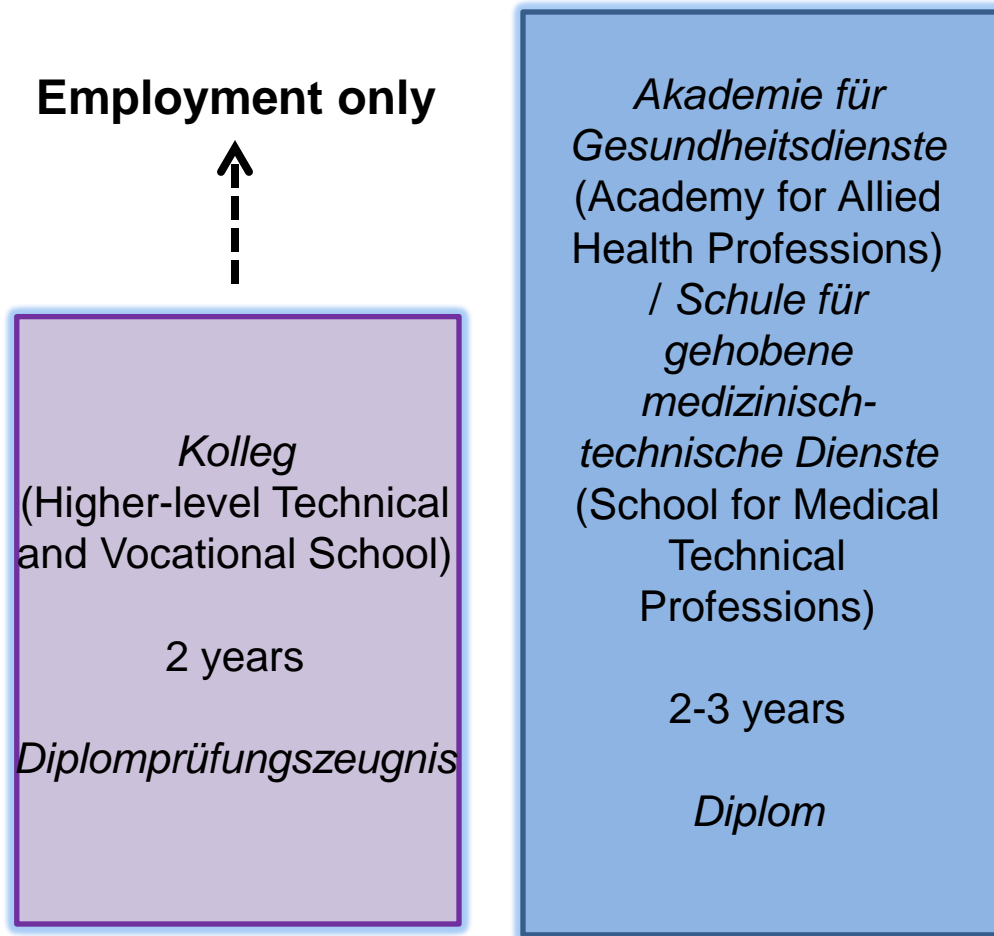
Employment only

Kolleg
(Higher-level Technical and Vocational School)

2 years

Diplomprüfungszeugnis

Akademie für Gesundheitsdienste (Academy for Allied Health Professions) / Schule für gehobene medizinisch-technische Dienste (School for Medical Technical Professions)

2-3 years

Diplom